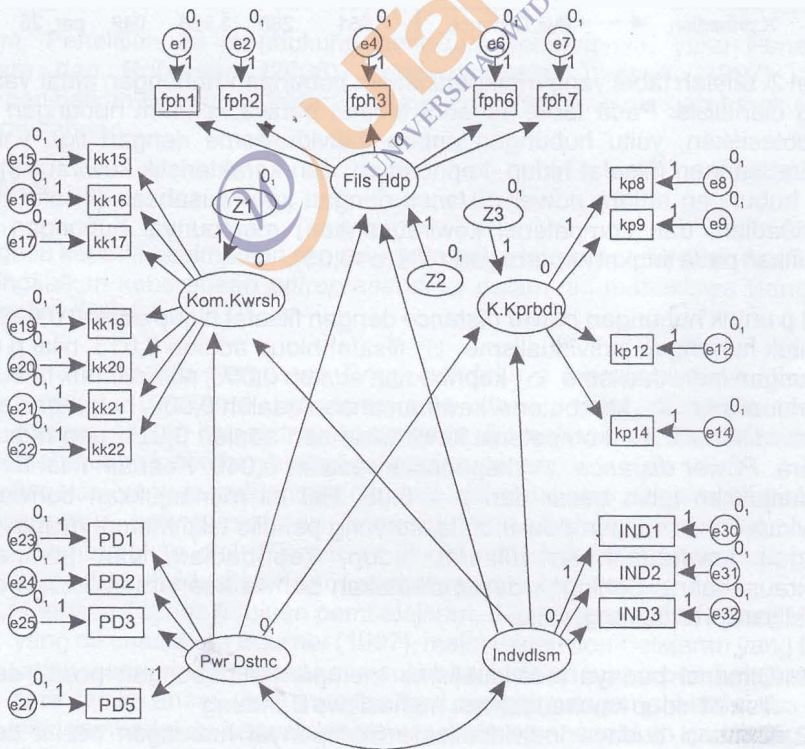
0, 0, 0, 0, 0,
e1 e2 e4 e6 e7
1 1 1 1 1
fph1 fph2 fph3 fph6 fph7

Fils Hdp
0,
0,
Z1
Z3
0,
1
1
Z2
0,
1
0,
kp8
e8
1
0,
kp9
e9

0, 1
e15 kk15
0, 1
e16 kk16
0, 1
e17 kk17

Kom.Kwrsh
K.Kprbdn

0, 1
e19 kk19
e20 kk20
e21 kk21
e22 kk22

kp12
e12
kp14
e14

0, 1
e23 PD1
e24 PD2
e25 PD3

IND1 e30
IND2 e31
IND3 e32

Pwr Dstnc
0,
Indvdlsm
0,

e27 PD5